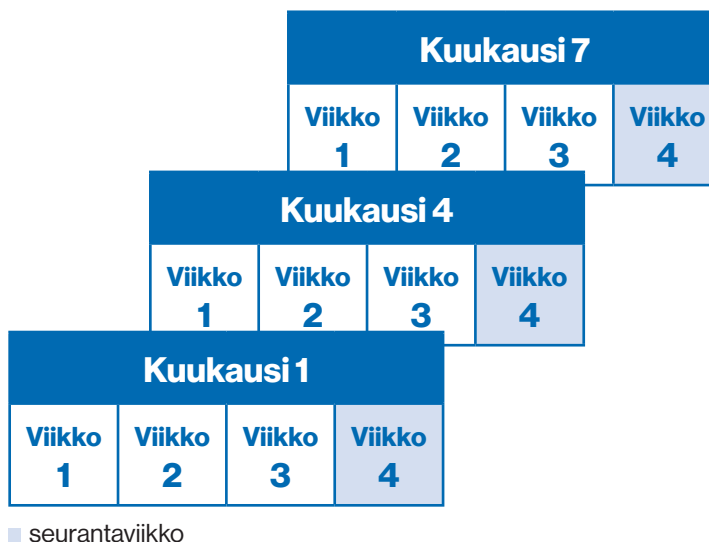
| Kuukausi 7 | | | |
|---|---|---|---|
| Viikko 1 | Viikko 2 | Viikko 3 | Viikko 4 |

| Kuukausi 4 | | | |
|---|---|---|---|
| Viikko 1 | Viikko 2 | Viikko 3 | Viikko 4 |

| Kuukausi 1 | | | |
|---|---|---|---|
| Viikko 1 | Viikko 2 | Viikko 3 | Viikko 4 |

seurantaviikko